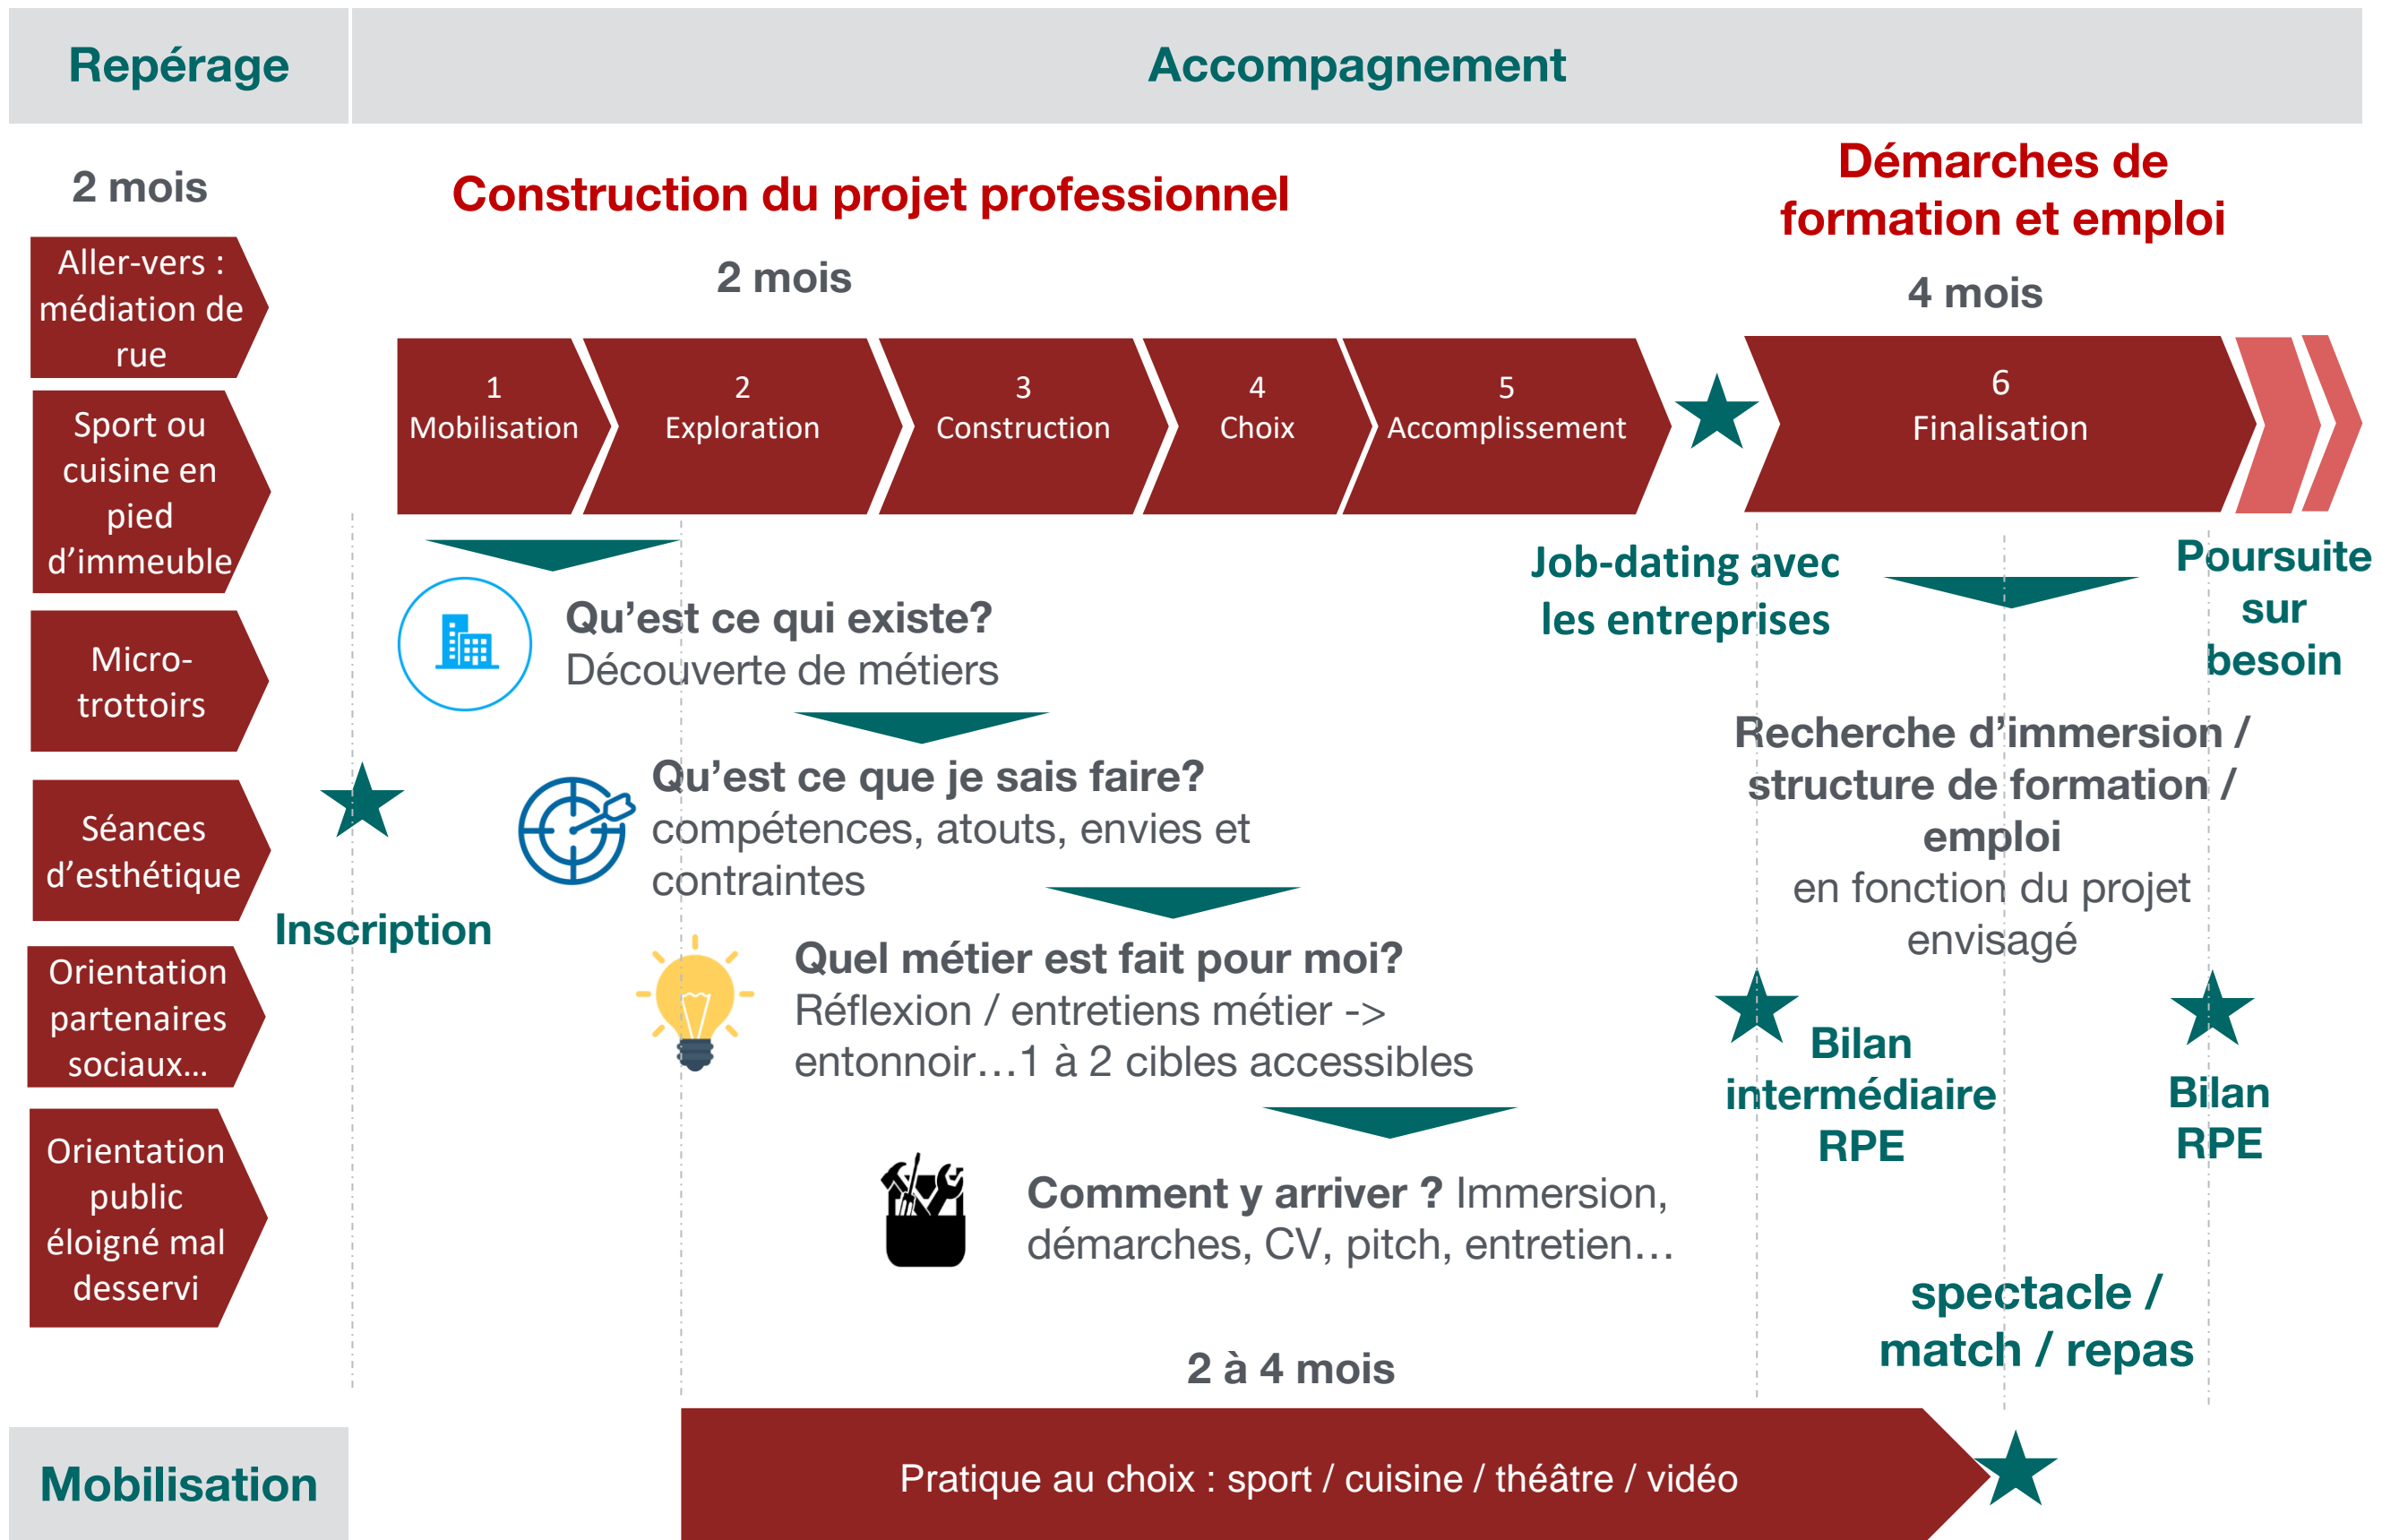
Repérage

Accompagnement

2 mois

Aller-vers : médiation de rue

Sport ou cuisine en pied d'immeuble

Micro-trottoirs

Séances d'esthétique

Orientation partenaires sociaux…

Orientation public éloigné mal desservi

Inscription

Construction du projet professionnel

2 mois

1 Mobilisation

2 Exploration

3 Construction

4 Choix

5 Accomplissement

Démarches de formation et emploi

4 mois

6 Finalisation

Qu'est ce qui existe? Découverte de métiers

Qu'est ce que je sais faire? compétences, atouts, envies et contraintes

Quel métier est fait pour moi? Réflexion / entretiens métier -> entonnoir…1 à 2 cibles accessibles

Comment y arriver ? Immersion, démarches, CV, pitch, entretien…

Job-dating avec les entreprises

Poursuite sur besoin

Recherche d'immersion / structure de formation / emploi en fonction du projet envisagé

Bilan intermédiaire RPE

Bilan RPE

spectacle / match / repas

2 à 4 mois

Mobilisation

Pratique au choix : sport / cuisine / théâtre / vidéo